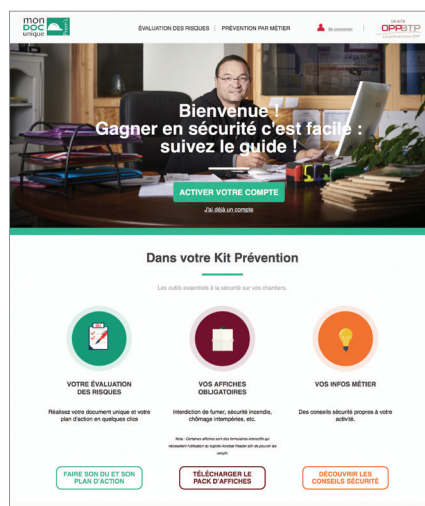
mon DOC unique

ÉVALUATION DES RISQUES | PRÉVENTION PAR MÉTIER

Se connecter

OPPBTP

Bienvenue ! Gagner en sécurité c'est facile : suivez le guide !

ACTIVER VOTRE COMPTE

J'ai déjà un compte

Dans votre Kit Prévention

Les outils essentiels à la sécurité sur vos chantiers.

VOTRE ÉVALUATION DES RISQUES

Réalisez votre document unique et votre plan d'action en quelques clics

FAIRE SON DU ET SON PLAN D'ACTION

VOS AFFICHES OBLIGATOIRES

Interdiction de fumer, sécurité incendie, chômage intempéries, etc.

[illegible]

TÉLÉCHARGER LE PACK D'AFFICHES

VOS INFOS MÉTIER

Des conseils sécurité propres à votre activité.

DÉCOUVRIR LES CONSEILS SÉCURITÉ